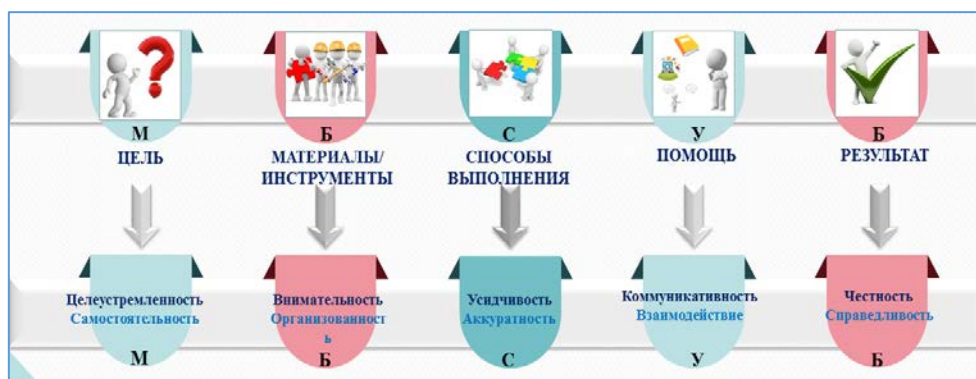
М
ЦЕЛЬ

Б
МАТЕРИАЛЫ/ ИНСТРУМЕНТЫ

С
СПОСОБЫ ВЫПОЛНЕНИЯ

У
ПОМОЩЬ

Б
РЕЗУЛЬТАТ

Целеустремленность
Самостоятельность
М

Внимательность
Организованность
Б

Усидчивость
Аккуратность
С

Коммуникативность
Взаимодействие
У

Честность
Справедливость
Б